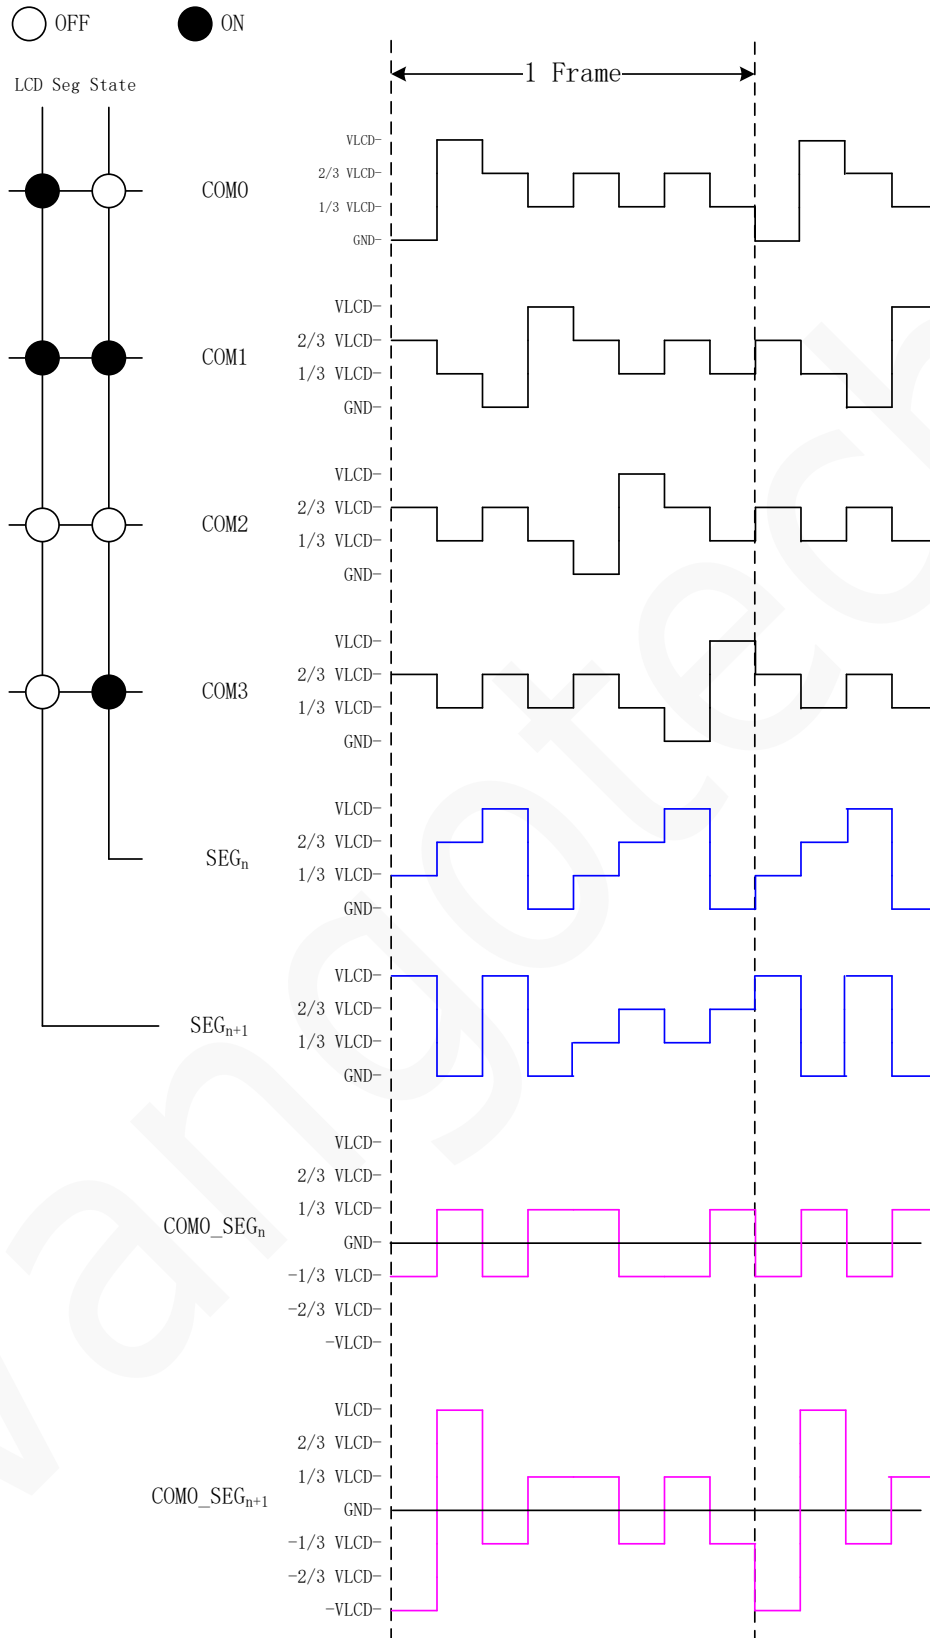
OFF ON

LCD Seg State

1 Frame

COM0
VLCD
2/3 VLCD
1/3 VLCD
GND

COM1
VLCD
2/3 VLCD
1/3 VLCD
GND

COM2
VLCD
2/3 VLCD
1/3 VLCD
GND

COM3
VLCD
2/3 VLCD
1/3 VLCD
GND

$SEG_n$
VLCD
2/3 VLCD
1/3 VLCD
GND

$SEG_{n+1}$
VLCD
2/3 VLCD
1/3 VLCD
GND

$COM0\_SEG_n$
VLCD
2/3 VLCD
1/3 VLCD
GND
-1/3 VLCD
-2/3 VLCD
-VLCD

$COM0\_SEG_{n+1}$
VLCD
2/3 VLCD
1/3 VLCD
GND
-1/3 VLCD
-2/3 VLCD
-VLCD